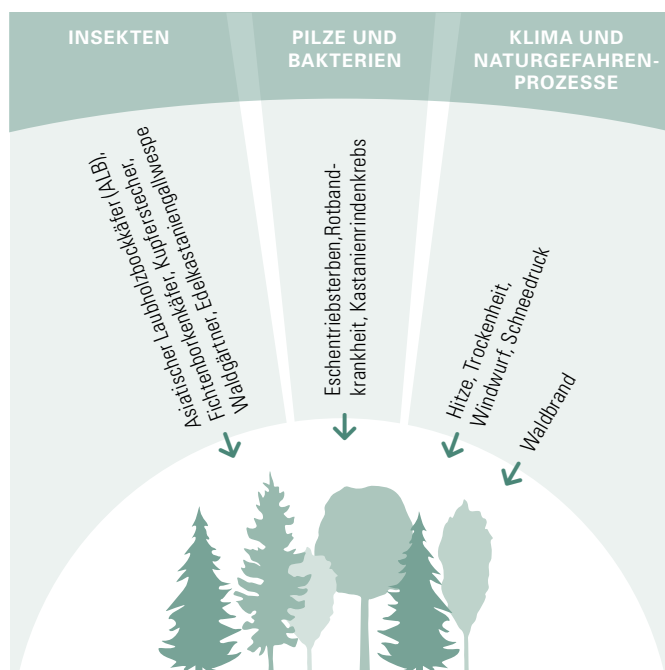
INSEKTEN

PILZE UND BAKTERIEN

KLIMA UND NATURGEFAHREN-PROZESSE

Asiatischer Laubholzbockkäfer (ALB), Fichtenborkenkäfer, Kupferstecher, Waldgärtner, Edelkastaniengallwespe

Eschentriebsterben, Rotbandkrankheit, Kastanienrindenkrebs

Hitze, Trockenheit, Windwurf, Schneedruck

Waldbrand